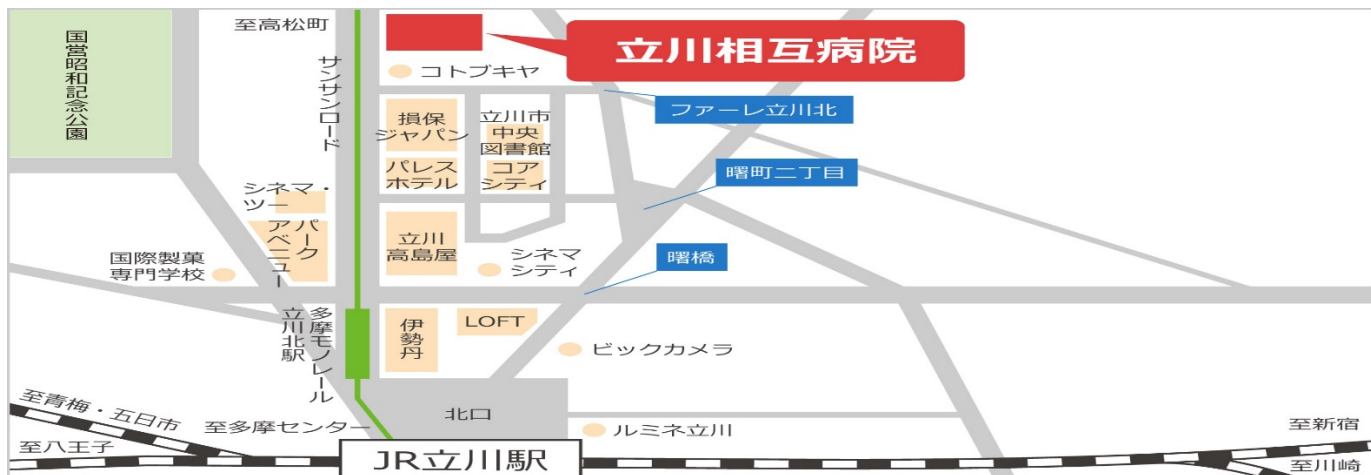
至高松町

立川相互病院

国営昭和記念公園

サンサンロード

コトブキヤ

ファーレ立川北

損保ジャパン

立川市中央図書館

パレスホテル

コアシティ

曙町二丁目

シネマ・ツー

パークアベニュー

立川高島屋

シネマシティ

曙橋

国際製菓専門学校

多摩モノレール立川北駅

伊勢丹

LOFT

ビックカメラ

至青梅・五日市

至八王子

至多摩センター

北口

ルミネ立川

至新宿

至川崎

JR立川駅